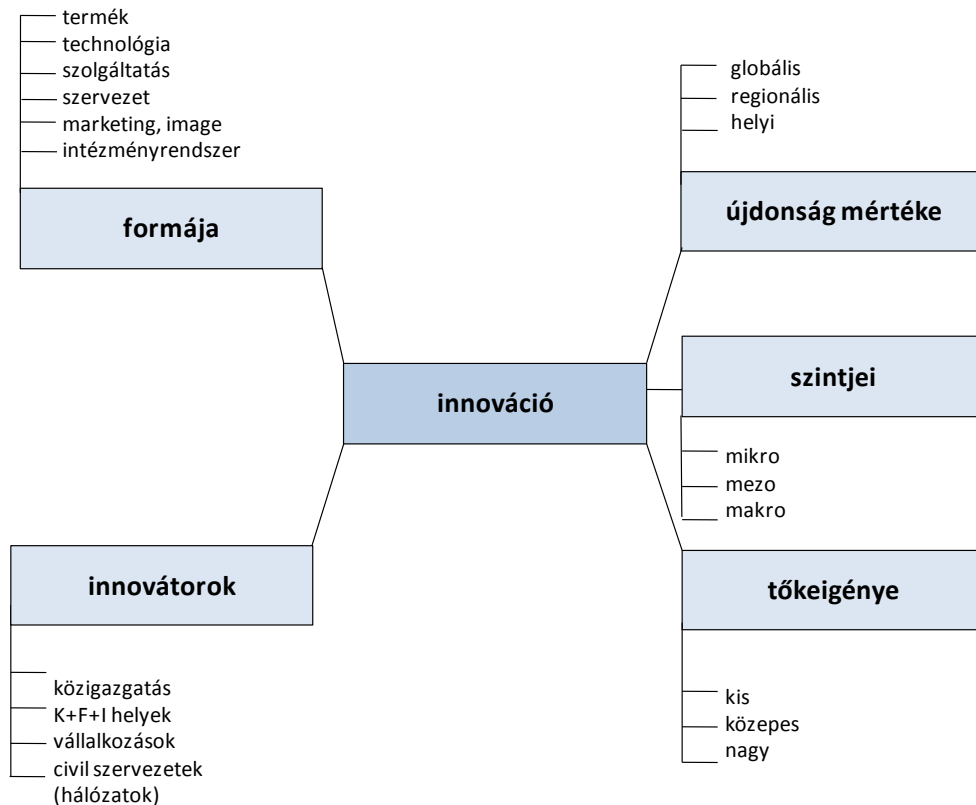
termék
technológia
szolgáltatás
szervezet
marketing, image
intézményrendszer

formája

globális
regionális
helyi

újdonság mértéke

innováció

szintjei

mikro
mezo
makro

innovátorok

közigazgatás
K+F+I helyek
vállalkozások
civil szervezetek (hálózatok)

tőkeigénye

kis
közepes
nagy